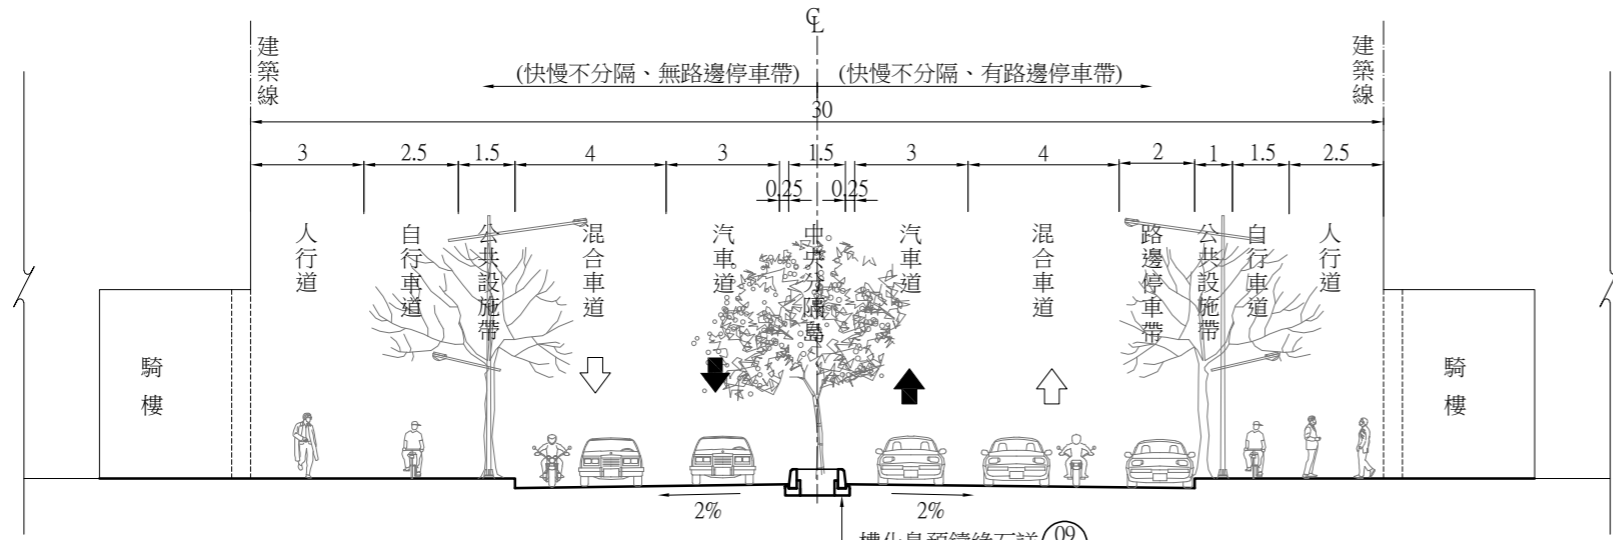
CL

建築線

建築線

(快慢不分隔、無路邊停車帶)

(快慢不分隔、有路邊停車帶)

30

3
2.5
1.5
4
3
1.5
3
4
2
1
1.5
2.5

0.25
0.25

人行道

自行車道

公共設施帶

混合車道

汽車道

中央分隔島

汽車道

混合車道

路邊停車帶

公共設施帶

自行車道

人行道

騎樓

騎樓

2%

2%

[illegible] 09